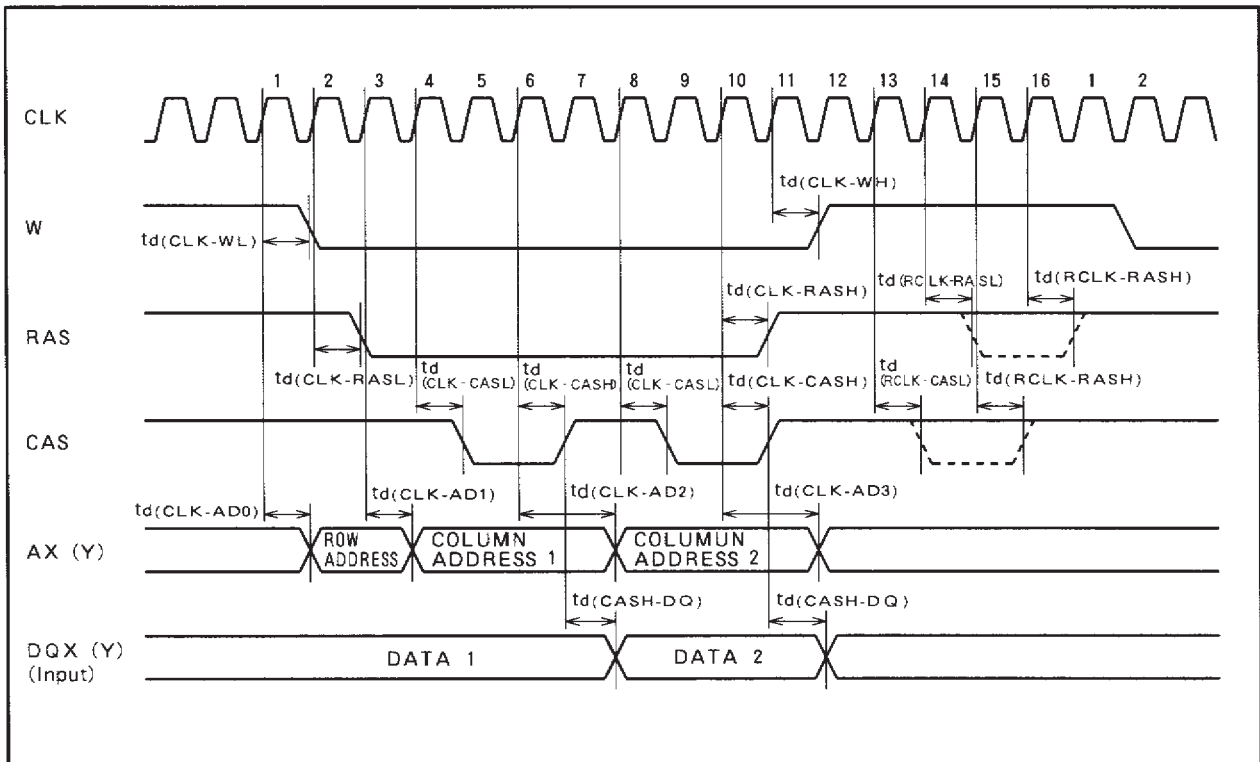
1 2 3 4 5 6 7 8 9 10 11 12 13 14 15 16 1 2

CLK

td(CLK-WH)

W

td(CLK-WL)

td(RCLK-RASL)

td(RCLK-RASH)

td(CLK-RASH)

RAS

td(CLK-RASL)

td (CLK-CASL)

td (CLK-CASH)

td (CLK-CASL)

td(CLK-CASH)

td (RCLK-CASL)

td(RCLK-RASH)

CAS

td(CLK-AD1)

td(CLK-AD2)

td(CLK-AD3)

td(CLK-AD0)

AX (Y)

ROW ADDRESS

COLUMN ADDRESS 1

COLUMUN ADDRESS 2

td(CASH-DQ)

td(CASH-DQ)

DQX (Y) (Input)

DATA 1

DATA 2